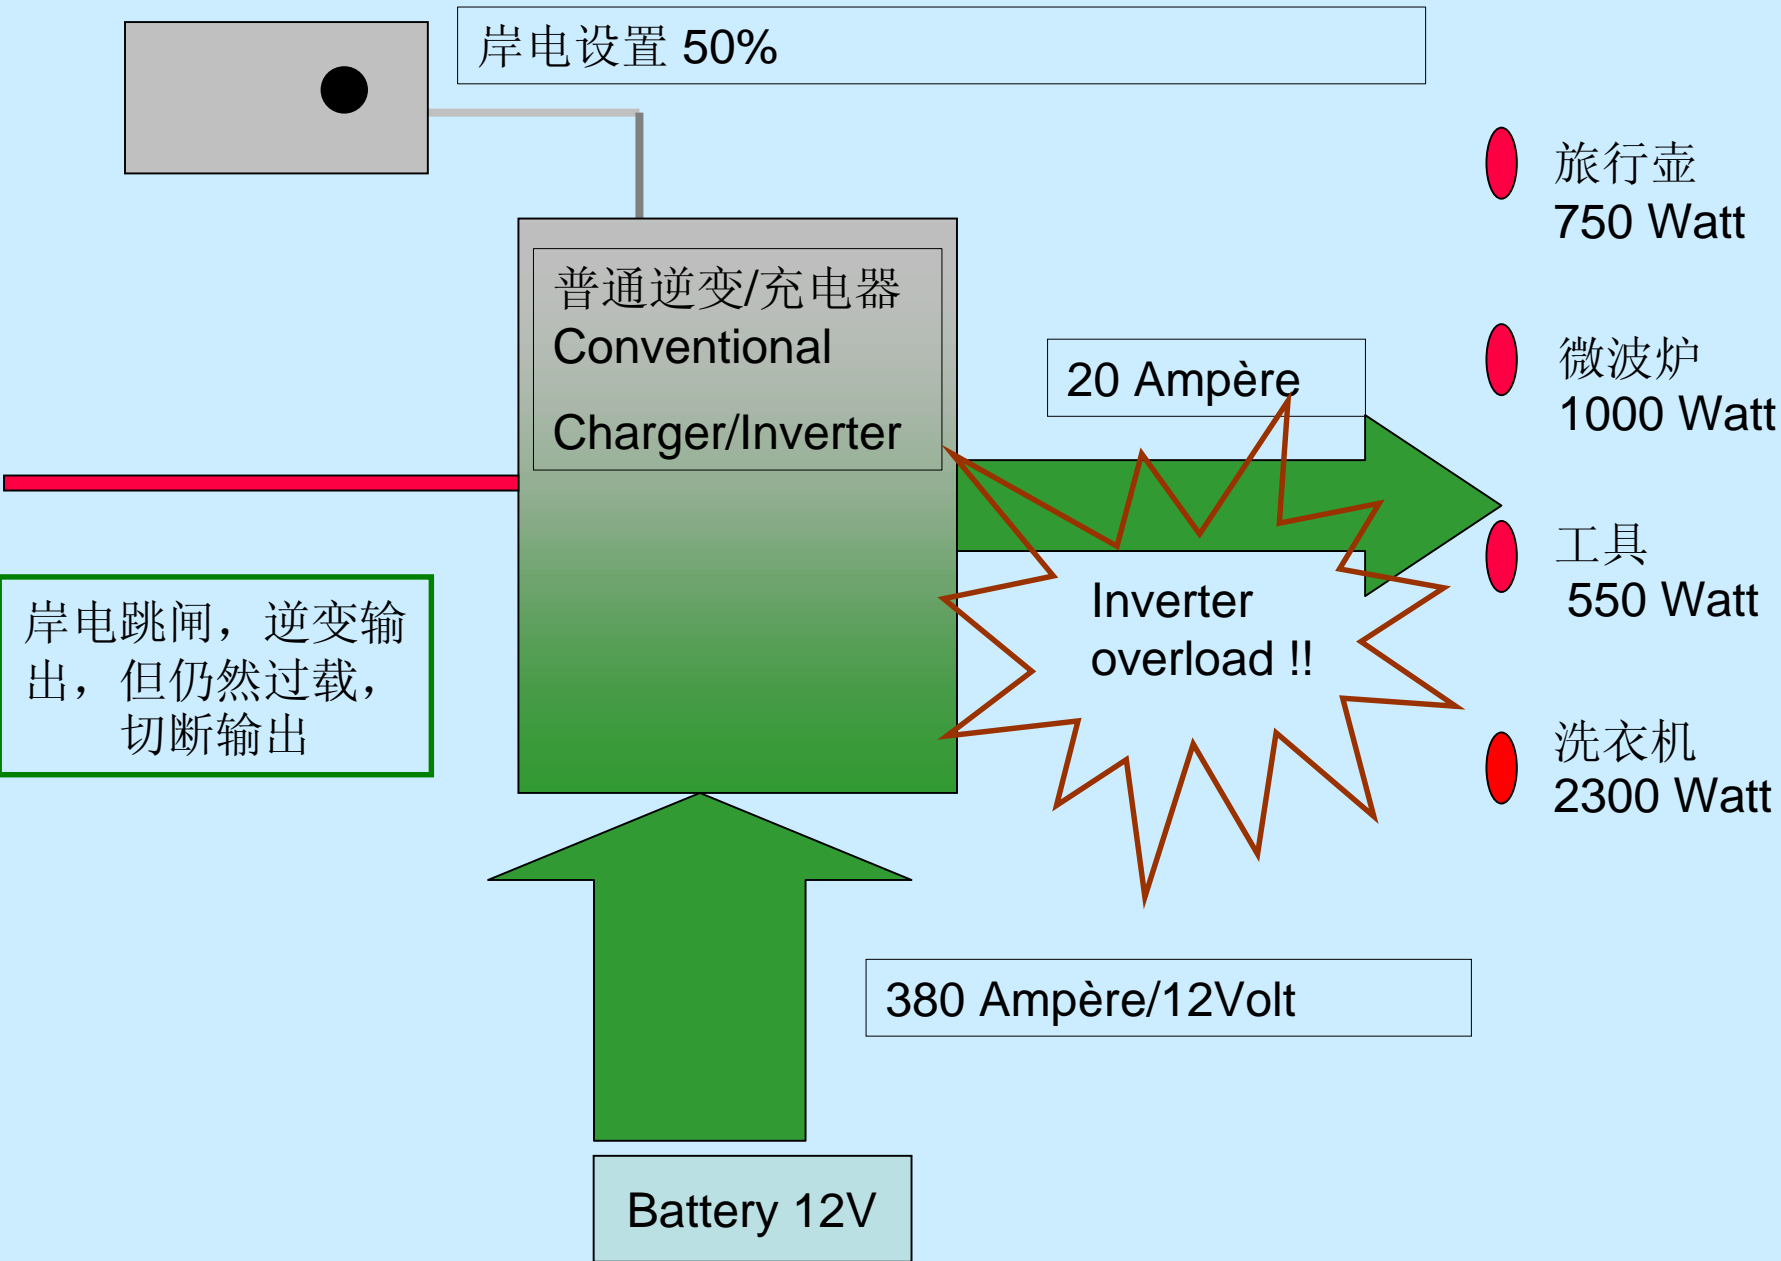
岸电设置 50%

普通逆变/充电器
Conventional

Charger/Inverter

20 Ampère

Inverter overload !!

岸电跳闸，逆变输出，但仍然过载，切断输出

旅行壶
750 Watt

微波炉
1000 Watt

工具
550 Watt

洗衣机
2300 Watt

380 Ampère/12Volt

Battery 12V